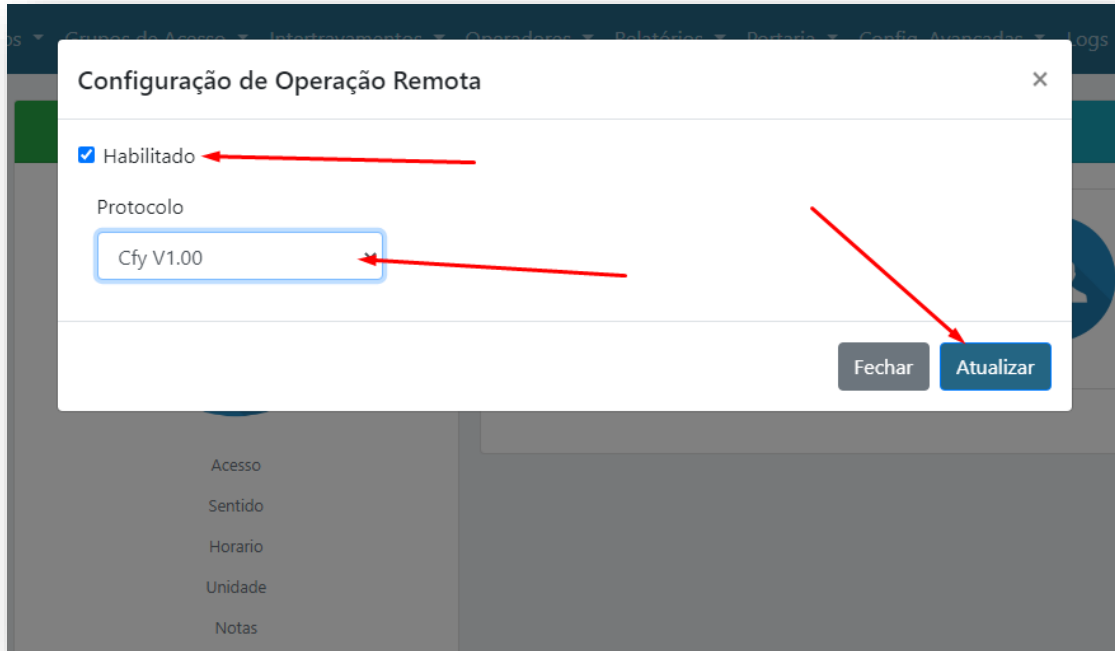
os ▾ Grupos de Acesso ▾ Intertravamentos ▾ Operadores ▾ Relatórios ▾ Portaria ▾ Config. Avançadas ▾ Logs

Configuração de Operação Remota

×

Habilitado

Protocolo

Cfy V1.00

Fechar

Atualizar

Acesso

Sentido

Horario

Unidade

Notas